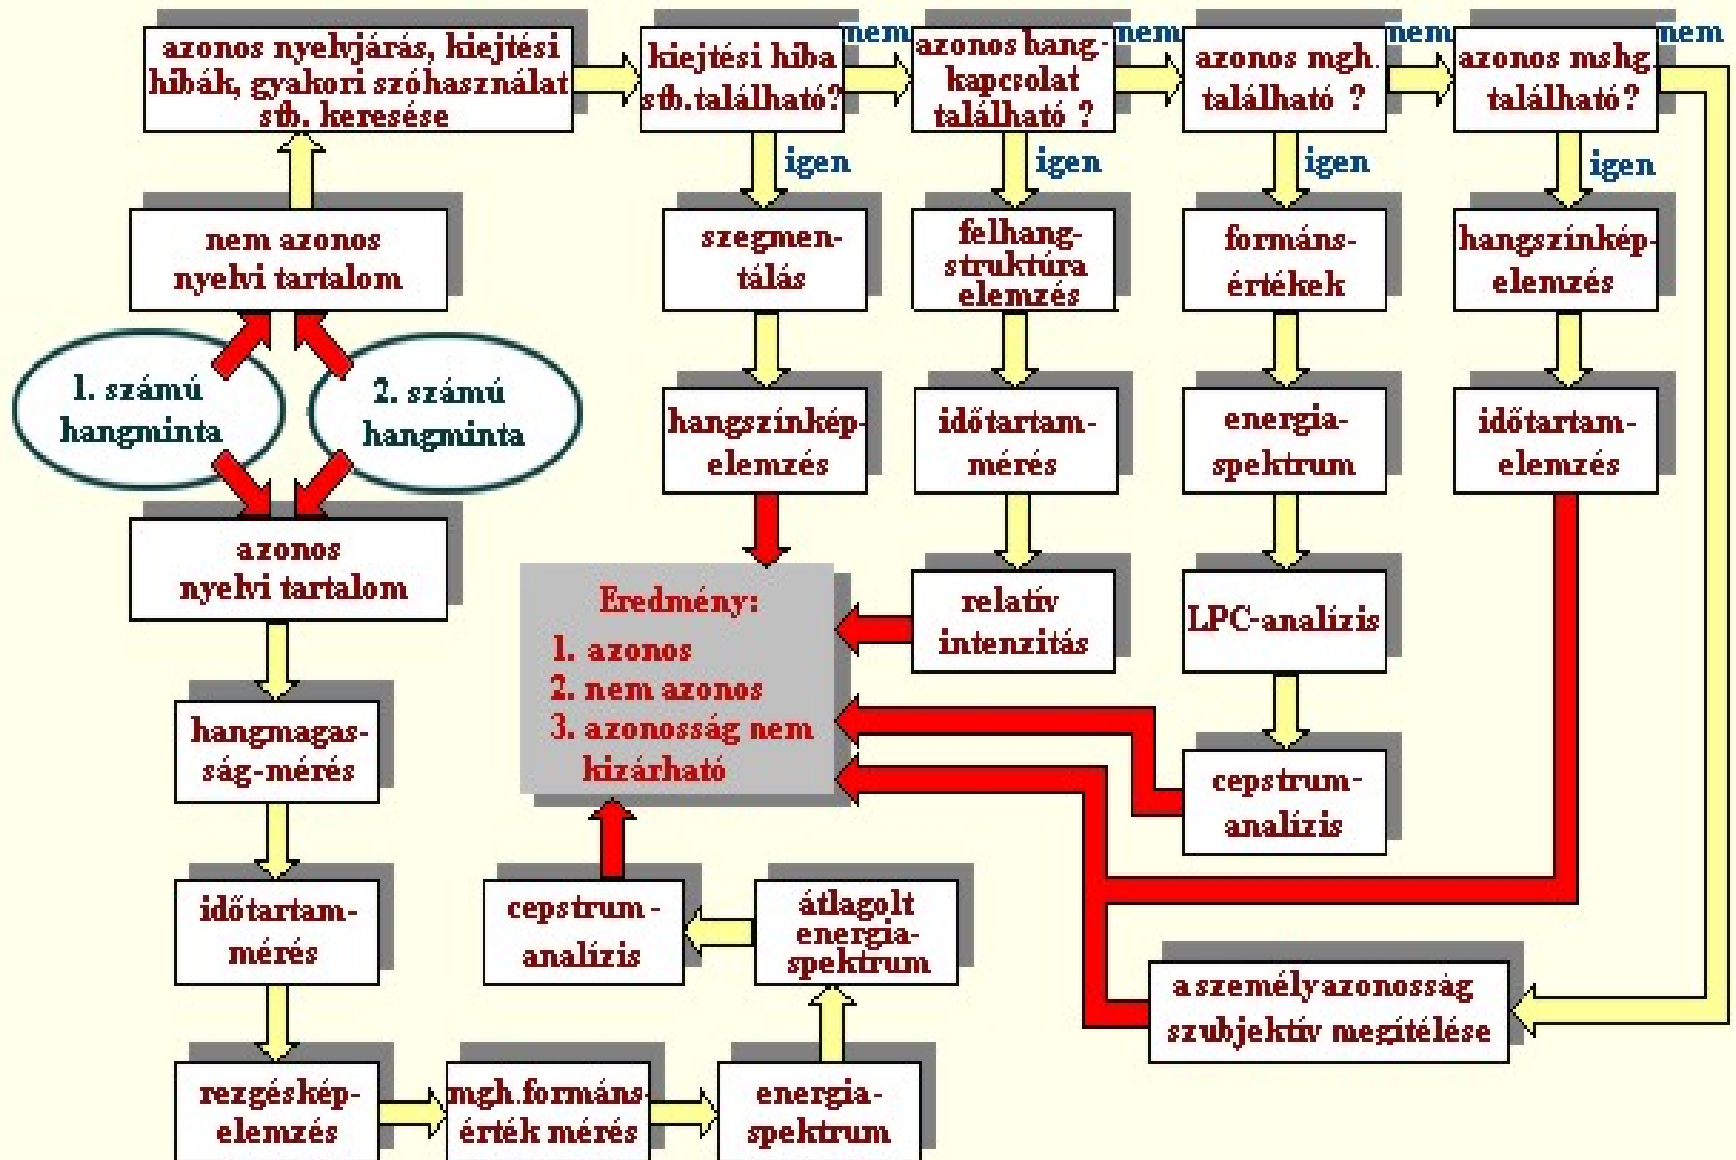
azonos nyelvjárás, kiejtési hibák, gyakori szóhasználat stb. keresése

kiejtési hiba stb.található?

nem

azonos hang-kapcsolat található ?

nem

azonos mgh. található ?

nem

azonos mshg. található?

nem

igen

igen

igen

igen

nem azonos nyelvi tartalom

szegmentálás

felhang-struktúra elemzés

formáns-értékek

hangszínkép-elemzés

1. számú hangminta

2. számú hangminta

hangszínkép-elemzés

időtartam-mérés

energia-spektrum

időtartam-elemzés

azonos nyelvi tartalom

Eredmény:
1. azonos
2. nem azonos
3. azonosság nem kizárható

relatív intenzitás

LPC-analízis

hangmagasság-mérés

cepstrum-analízis

időtartam-mérés

cepstrum-analízis

átlagolt energia-spektrum

a személyazonosság szubjektív megítélése

rezgésképelemzés

mgh.formáns-érték mérés

energia-spektrum